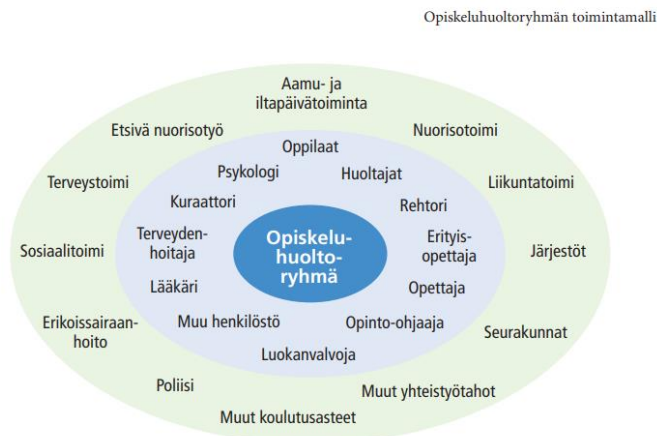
Opiskeluhuoltoryhmän toimintamalli

Aamu- ja iltapäivätoiminta

Etsivä nuorisotyö

Nuorisotoimi

Terveystoimi

Liikuntatoimi

Sosiaalitoimi

Järjestöt

Erikoissairaanhoito

Seurakunnat

Poliisi

Muut yhteistyötahot

Muut koulutusasteet

Oppilaat

Psykologi

Huoltajat

Kuraattori

Rehtori

Terveydenhoitaja

Erityisopettaja

Lääkäri

Opettaja

Muu henkilöstö

Opinto-ohjaaja

Luokanvalvoja

Opiskeluhuoltoryhmä